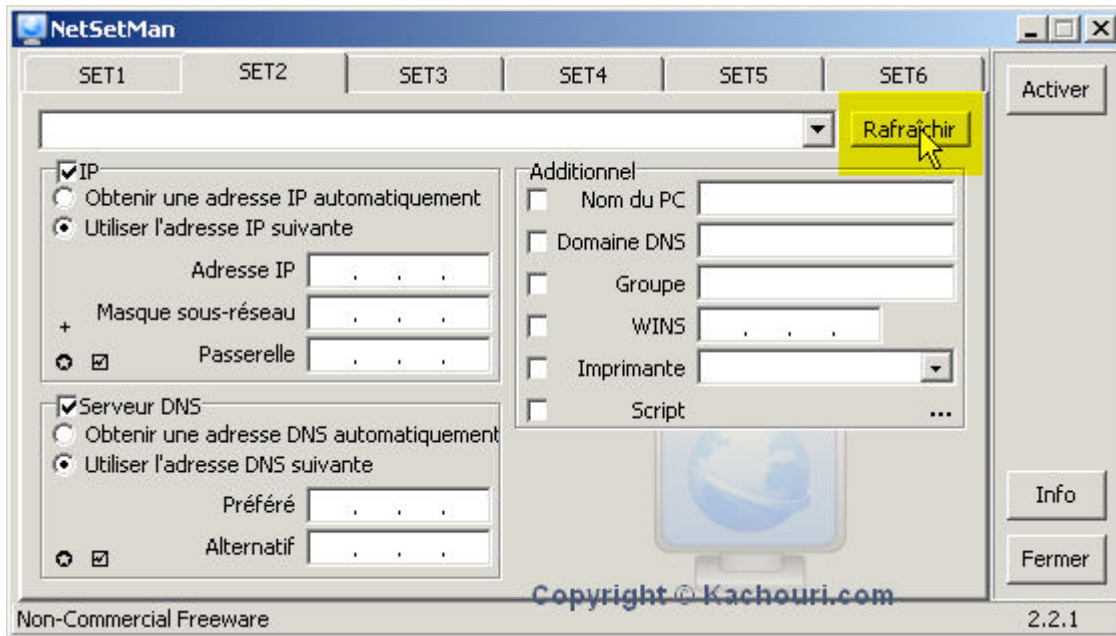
NetSetMan

SET1 | SET2 | SET3 | SET4 | SET5 | SET6

Activer

Rafraîchir

IP
Obtenir une adresse IP automatiquement
Utiliser l'adresse IP suivante
Adresse IP . . .
Masque sous-réseau . . .
+
Passerelle . . .

Additionnel
Nom du PC
Domaine DNS
Groupe
WINS . . .
Imprimante
Script ...

Serveur DNS
Obtenir une adresse DNS automatiquement
Utiliser l'adresse DNS suivante
Préféré . . .
Alternatif . . .

Info
Fermer

Copyright © Kachouri.com

Non-Commercial Freeware
2.2.1